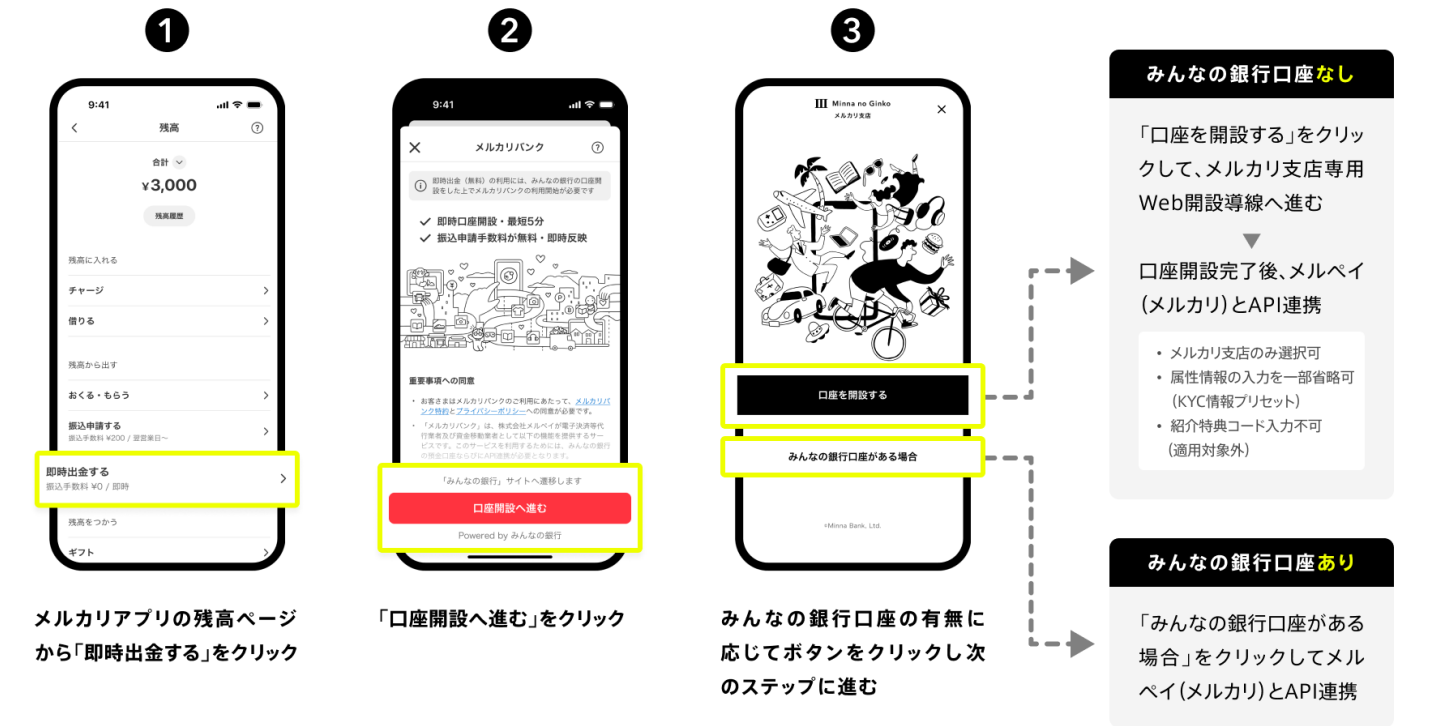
1

9:41

残高

合計

¥3,000

残高履歴

残高に入れる

チャージ

借りる

残高から出す

おくる・もらう

振込申請する
振込手数料 ¥200 / 翌営業日〜

即時出金する
振込手数料 ¥0 / 即時

残高をつかう

ギフト

メルカリアプリの残高ページから「即時出金する」をクリック

2

9:41

メルカリバンク

即時出金（無料）の利用には、みんなの銀行口座の口座開設をした上でメルカリバンクの利用開始が必要です

即時口座開設・最短5分
振込申請手数料が無料・即時反映

重要事項への同意

お客さまはメルカリバンクのご利用にあたって、メルカリバンク特約とプライバシーポリシーへの同意が必要です。

「メルカリバンク」は、株式会社メルペイが電子決済等代行業者及び資金移動業者として以下の機能を提供するサービスです。このサービスを利用するためには、みんなの銀行の預金口座ならびにAPI連携が必要です。

「みんなの銀行」サイトへ遷移します

口座開設へ進む

Powered by みんなの銀行

「口座開設へ進む」をクリック

3

Minna no Ginko
メルカリ支店

口座を開設する

みんなの銀行口座がある場合

©Minna Bank, Ltd.

みんなの銀行口座の有無に応じてボタンをクリックし次のステップに進む

みんなの銀行口座なし

「口座を開設する」をクリックして、メルカリ支店専用Web開設導線へ進む

口座開設完了後、メルペイ(メルカリ)とAPI連携

• メルカリ支店のみ選択可
• 属性情報の入力を一部省略可（KYC情報プリセット）
• 紹介特典コード入力不可（適用対象外）

みんなの銀行口座あり

「みんなの銀行口座がある場合」をクリックしてメルペイ(メルカリ)とAPI連携